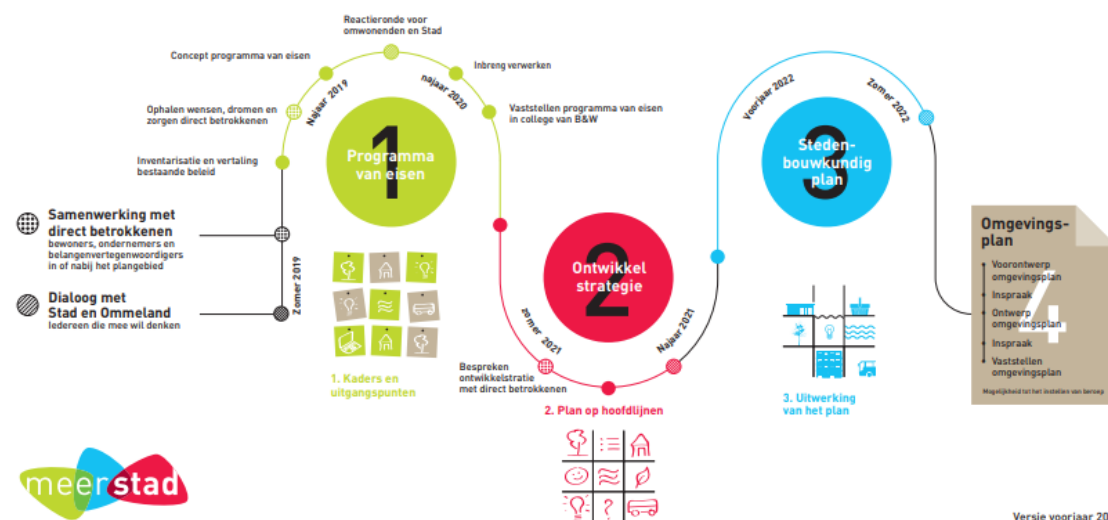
Reactieronde voor omwonenden en Stad

Concept programma van eisen

Inbreng verwerken

Najaar 2019

najaar 2020

Ophalen wensen, dromen en zorgen direct betrokkenen

Vaststellen programma van eisen in college van B&W

Inventarisatie en vertaling bestaande beleid

1
Programma van eisen

Samenwerking met direct betrokkenen
bewoners, ondernemers en belangenvertegenwoordigers in of nabij het plangebied

Zomer 2019

Dialoog met Stad en Ommeland
Iedereen die mee wil denken

1. Kaders en uitgangspunten

2
Ontwikkel strategie

zomer 2021

Najaar 2021

Bespreken ontwikkelstratie met direct betrokkenen

2. Plan op hoofdlijnen

Voorjaar 2022

Zomer 2022

3
Stedenbouwkundig plan

3. Uitwerking van het plan

Omgevingsplan

Voorontwerp omgevingsplan
Inspraak
Ontwerp omgevingsplan
Inspraak
Vaststellen omgevingsplan

4

Mogelijkheid tot het instellen van beroep

meerstad

Versie voorjaar 20